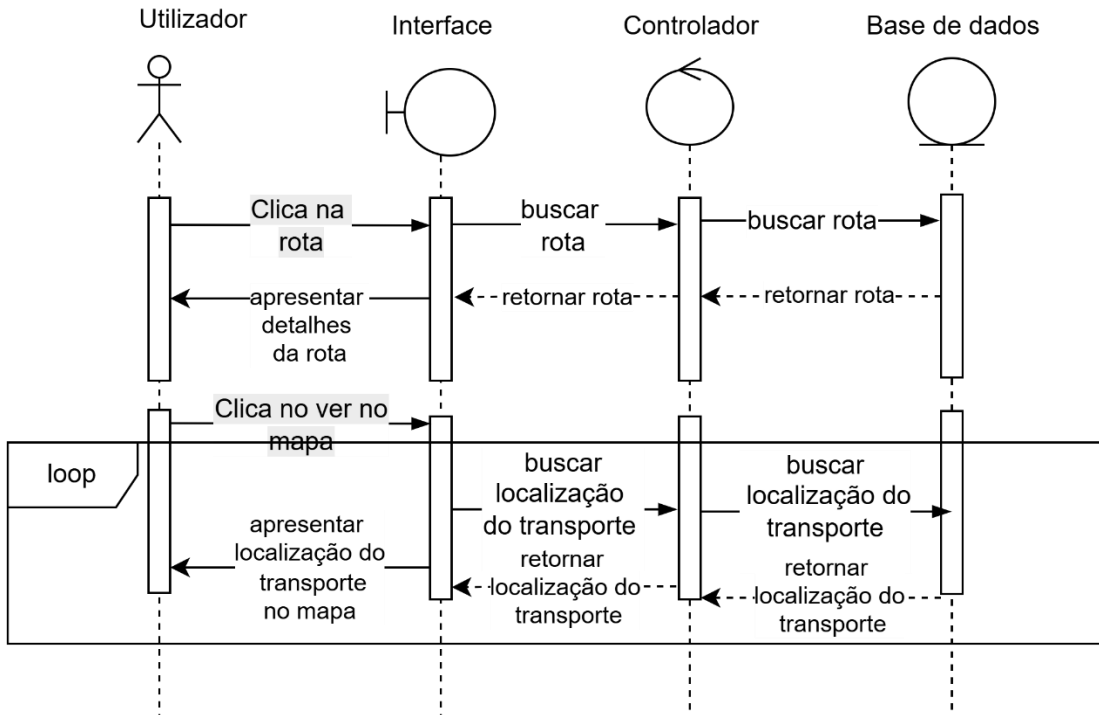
Utilizador

Interface

Controlador

Base de dados

Clica na rota

buscar rota

buscar rota

apresentar detalhes da rota

retornar rota

retornar rota

Clica no ver no mapa

loop

buscar localização do transporte

buscar localização do transporte

apresentar localização do transporte no mapa

retornar localização do transporte

retornar localização do transporte